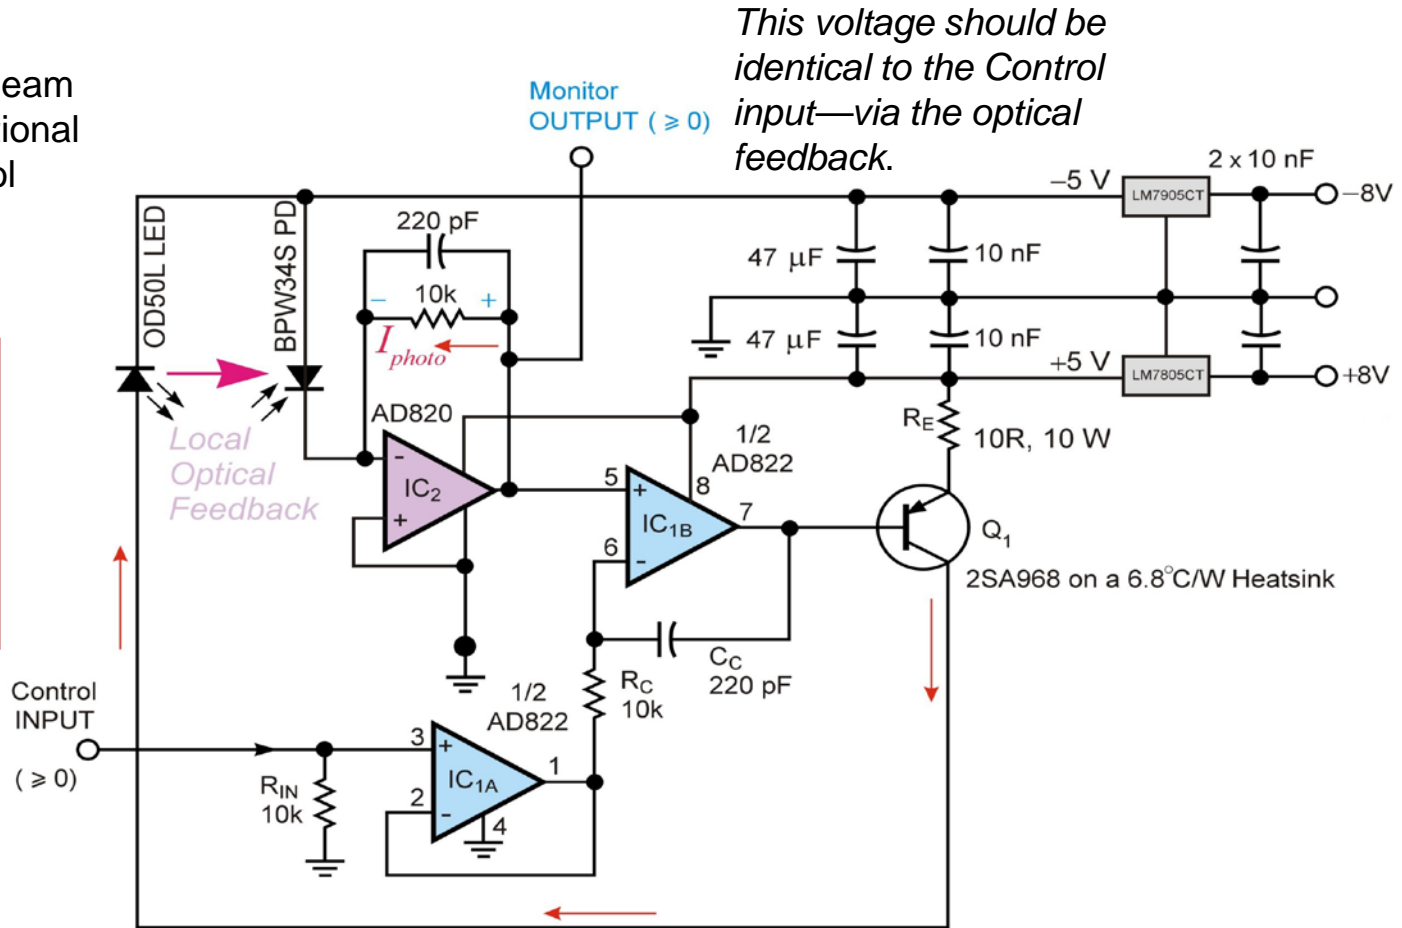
eam
ional
ol

This voltage should be identical to the Control input—via the optical feedback.

Monitor
OUTPUT ( ≥ 0)

2 x 10 nF
–5 V
LM7905CT
–8V
OD50L LED
BPW34S PD
220 pF
47 μF
10 nF
10k
– +
$I_{photo}$
47 μF
10 nF
+5 V
LM7805CT
+8V
AD820
R$_E$
10R, 10 W
1/2
AD822
Local
Optical
Feedback
IC$_2$
5
8
7
IC$_{1B}$
Q$_1$
6
2SA968 on a 6.8°C/W Heatsink
C$_C$
220 pF
R$_C$
10k
1/2
AD822
Control
INPUT
( ≥ 0)
3
IC$_{1A}$
1
R$_{IN}$
10k
2
4